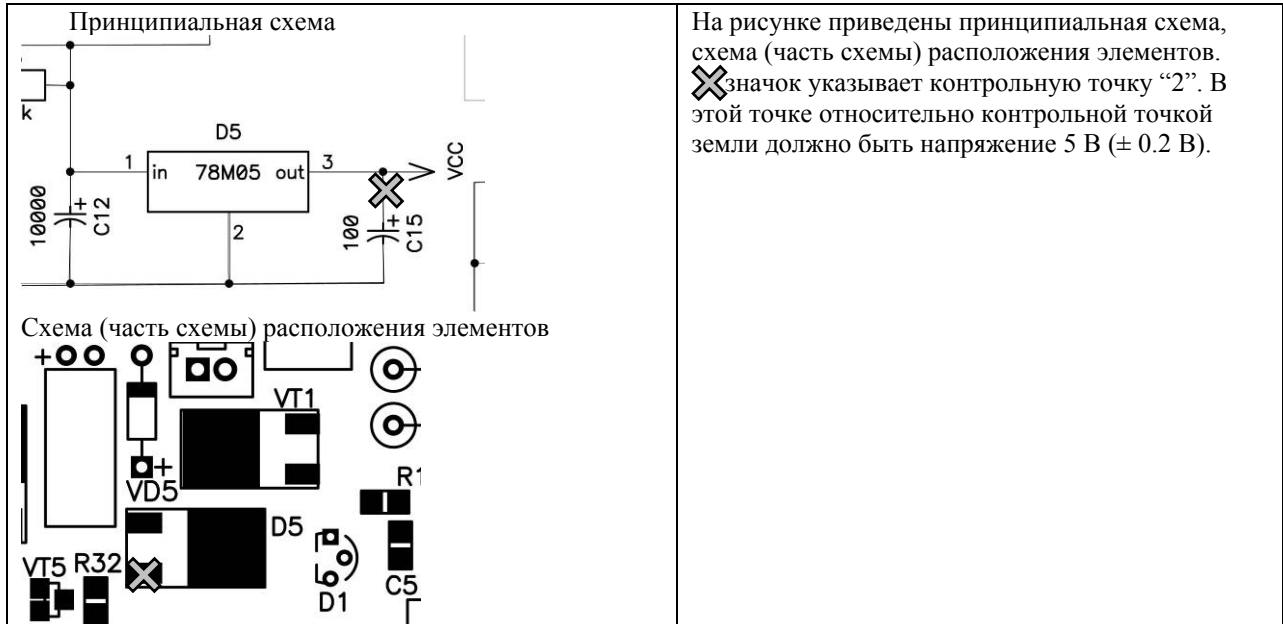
Принципиальная схема

k

D5

1

in 78M05 out

3

VCC

10000

C12

2

100

C15

Схема (часть схемы) расположения элементов

+

VT1

+

VD5

R1

D5

VT5 R32

C5

D1

На рисунке приведены принципиальная схема, схема (часть схемы) расположения элементов. значок указывает контрольную точку “2”. В этой точке относительно контрольной точкой земли должно быть напряжение 5 В (± 0.2 В).